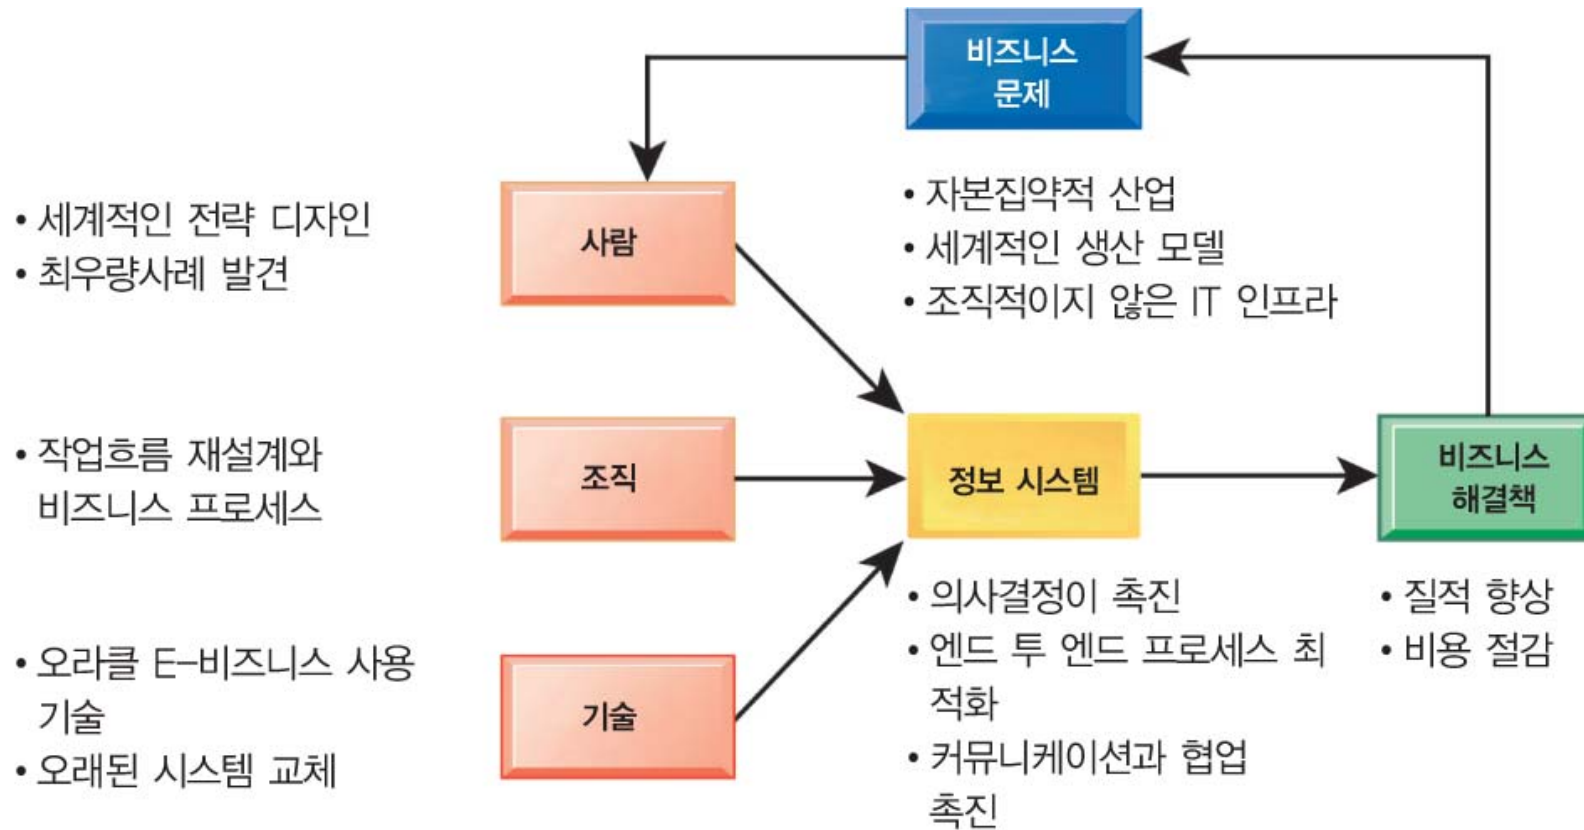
비즈니스 문제

• 세계적인 전략 디자인
• 최우량사례 발견

사람

• 자본집약적 산업
• 세계적인 생산 모델
• 조직적이지 않은 IT 인프라

• 작업흐름 재설계와 비즈니스 프로세스

조직

정보 시스템

비즈니스 해결책

• 오라클 E-비즈니스 사용 기술
• 오래된 시스템 교체

기술

• 의사결정이 촉진
• 엔드 투 엔드 프로세스 최적화
• 커뮤니케이션과 협업 촉진

• 질적 향상
• 비용 절감